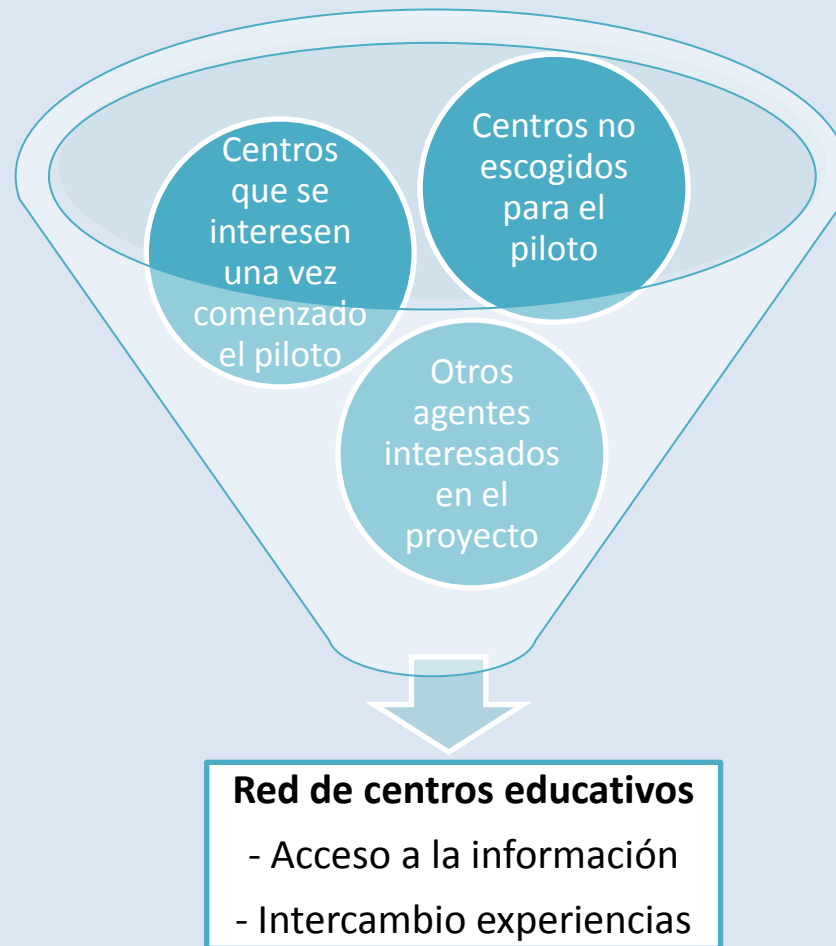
Centros que se interesen una vez comenzado el piloto

Centros no escogidos para el piloto

Otros agentes interesados en el proyecto

**Red de centros educativos**

- Acceso a la información

- Intercambio experiencias